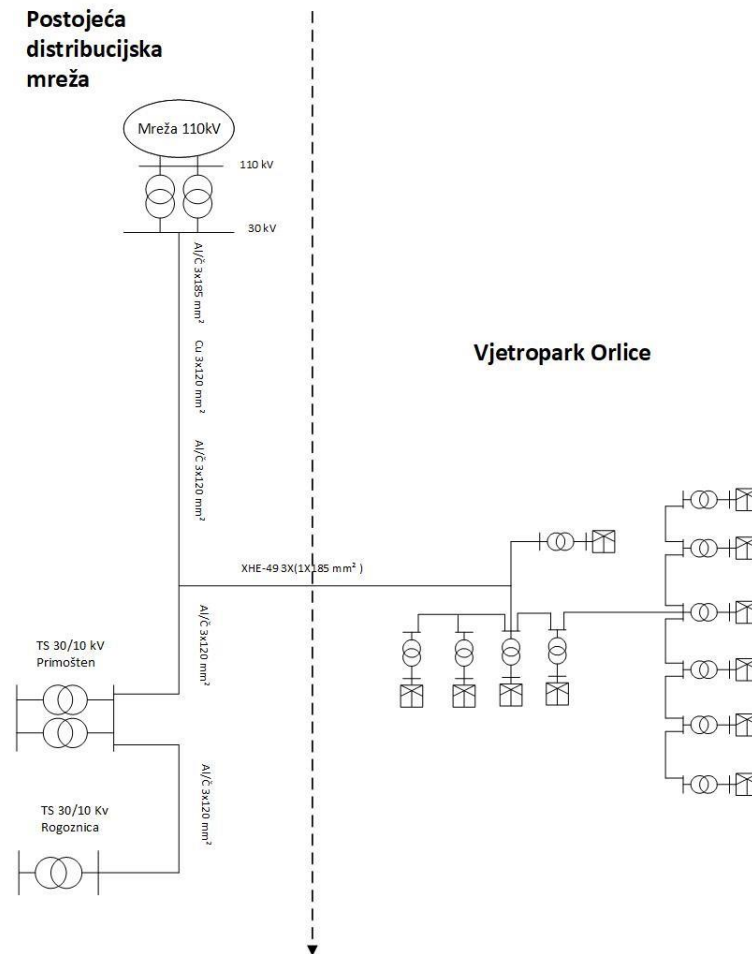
Postojeća distribucijska mreža

Mreža 110kV

110 kV

30 kV

Al/Č 3x185 mm$^2$

Cu 3x120 mm$^2$

Al/Č 3x120 mm$^2$

Vjetropark Orlice

XHE-49 3X(1X185 mm$^2$ )

TS 30/10 kV Primošten

Al/Č 3x120 mm$^2$

Al/Č 3x120 mm$^2$

TS 30/10 Kv Rogoznica